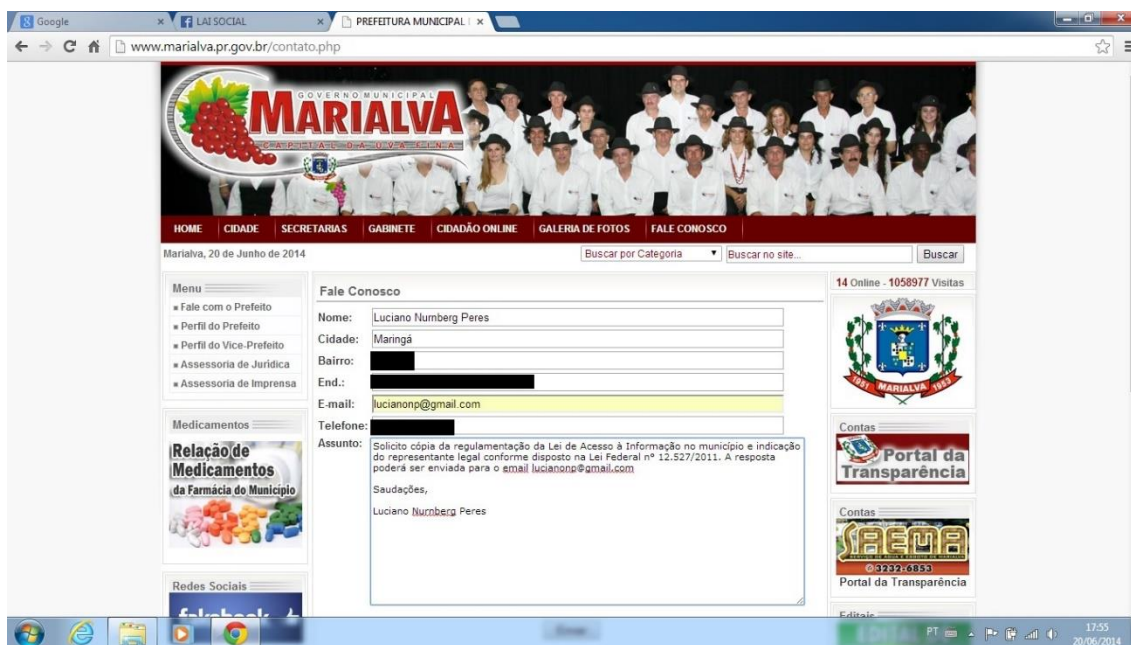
Google
LAI SOCIAL
PREFEITURA MUNICIPAL
www.marialva.pr.gov.br/contato.php

GOVERNO MUNICIPAL
MARIALVA
CAPITAL DA UVA FINA

HOME | CIDADE | SECRETARIAS | GABINETE | CIDADÃO ONLINE | GALERIA DE FOTOS | FALE CONOSCO

Marialva, 20 de Junho de 2014
Buscar por Categoria
Buscar no site...
Buscar

Menu
Fale com o Prefeito
Perfil do Prefeito
Perfil do Vice-Prefeito
Assessoria de Jurídica
Assessoria de Imprensa

Medicamentos
Relação de Medicamentos da Farmácia do Município

Redes Sociais

Fale Conosco
Nome: Luciano Nurnberg Peres
Cidade: Maringá
Bairro:
End.:
E-mail: lucianonp@gmail.com
Telefone:
Assunto: Solicito cópia da regulamentação da Lei de Acesso à Informação no município e indicação do representante legal conforme disposto na Lei Federal nº 12.527/2011. A resposta poderá ser enviada para o email lucianonp@gmail.com

Saudações,

Luciano Nurnberg Peres

14 Online - 1058977 Visitas
1951 MARIALVA 1953

Contas
Portal da Transparência

Contas
SAEMA
3232-6853
Portal da Transparência

Editais

PT
17:55
20/06/2014